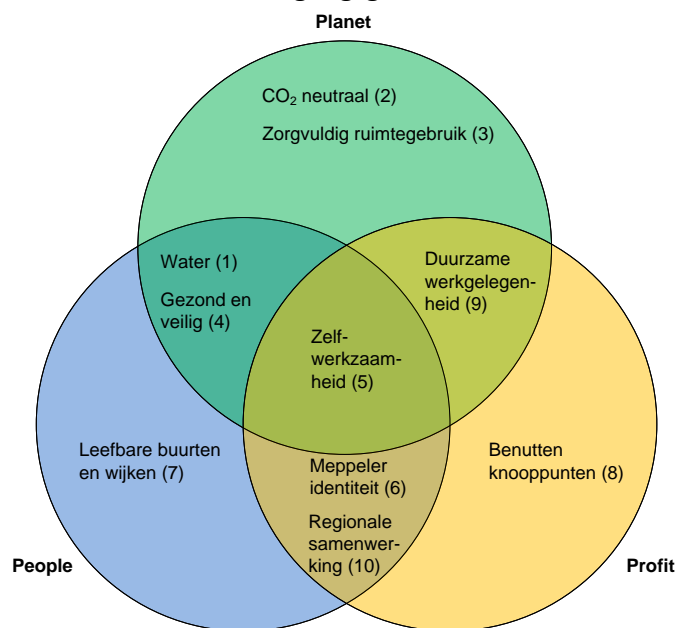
Planet

$CO_2$ neutraal (2)

Zorgvuldig ruimtegebruik (3)

Water (1)

Gezond en veilig (4)

Duurzame werkgelegenheid (9)

Zelfwerkzaamheid (5)

Leefbare buurten en wijken (7)

Meppeler identiteit (6)

Benutten knooppunten (8)

Regionale samenwerking (10)

People

Profit